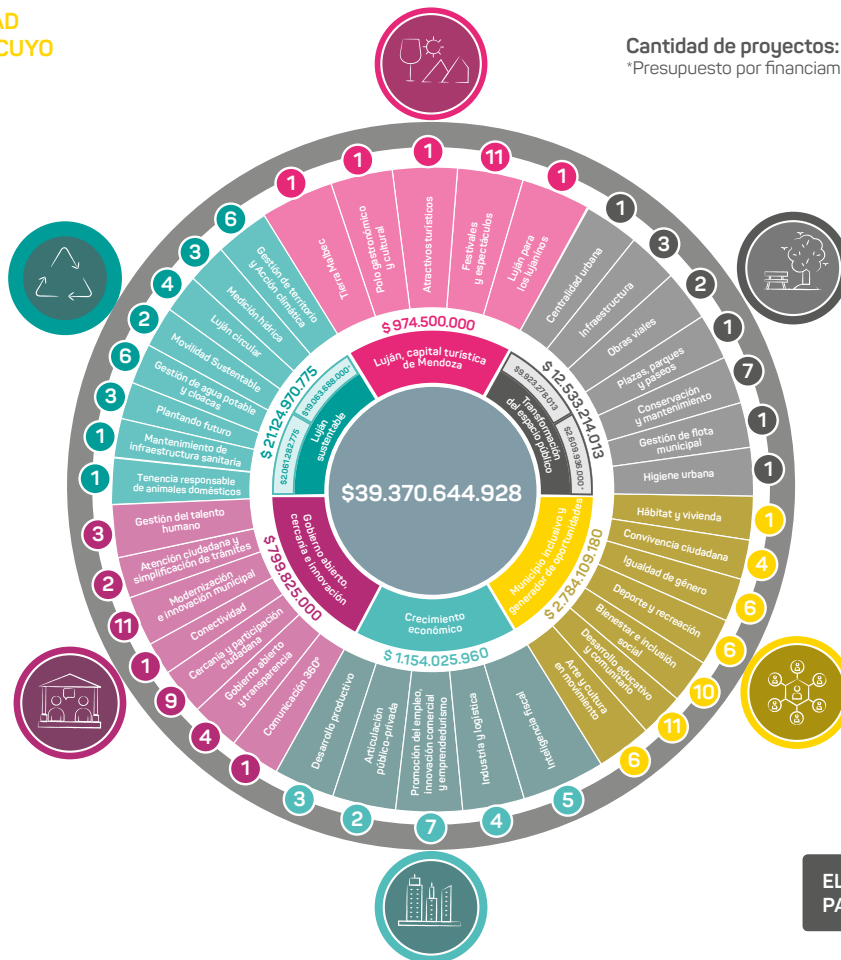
AD
CUYO

Cantidad de proyectos:
*Presupuesto por financiam

$39.370.644.928

Luján, capital turística de Mendoza
$ 974.500.000

Transformación del espacio público
$ 12.533.214.013
$9.923.278.013
$2.609.936.000*

Municipio inclusivo y generador de oportunidades
$ 2.784.109.180

Crecimiento económico
$ 1.154.025.960

Gobierno abierto, cercano e innovación
$ 799.825.000

Luján sustentable
$ 21.124.970.775
$2.061.282.775
$19.063.688.000*

Tierra Malbec 1
Polo gastronómico y cultural 1
Atractivos turísticos 1
Festivales y espectáculos 11
Luján para los lujaninos 1

Centralidad urbana 1
Infraestructura 3
Obras viales 2
Plazas, parques y paseos 1
Conservación y mantenimiento 7
Gestión de flota municipal 1
Higiene urbana 1

Hábitat y vivienda 1
Convivencia ciudadana 4
Igualdad de género 6
Deporte y recreación 6
Bienestar e inclusión social 10
Desarrollo educativo y comunitario 11
Arte y cultura en movimiento 6

Inteligencia fiscal 5
Industria y logística 4
Promoción del empleo, innovación comercial y emprendedurismo 7
Articulación público-privada 2
Desarrollo productivo 3

Comunicación 360° 1
Gobierno abierto y transparencia 4
Cercanía y participación ciudadana 9
Conectividad 1
Modernización e innovación municipal 11
Atención ciudadana y simplificación de trámites 2
Gestión del talento humano 3

Tenencia responsable de animales domésticos 1
Mantenimiento de infraestructura sanitaria 1
Plantando futuro 3
Gestión de agua potable y cloacas 6
Movilidad Sustentable 2
Luján circular 4
Medición hídrica 3
Gestión de territorio y Acción climática 6

EL
PA